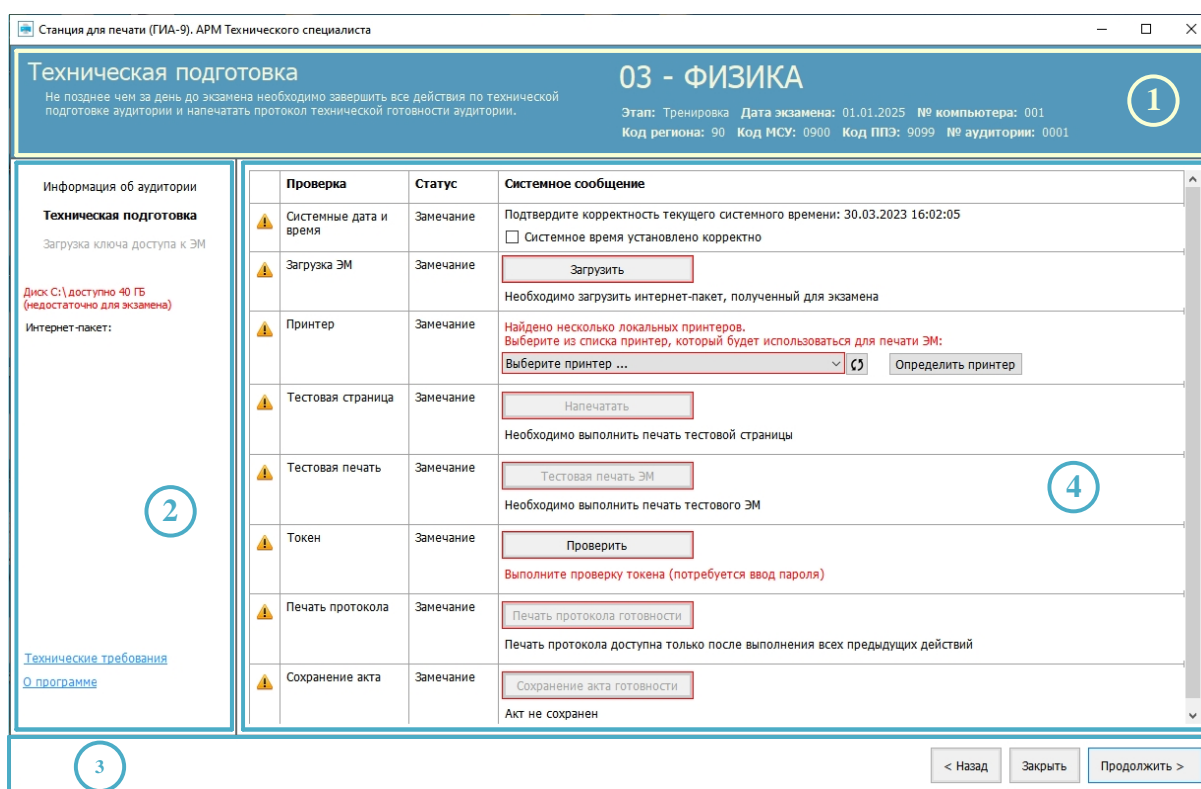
Станция для печати (ГИА-9). АРМ Технического специалиста

Техническая подготовка
Не позднее чем за день до экзамена необходимо завершить все действия по технической подготовке аудитории и напечатать протокол технической готовности аудитории.

03 - ФИЗИКА
Этап: Тренировка Дата экзамена: 01.01.2025 № компьютера: 001
Код региона: 90 Код МСУ: 0900 Код ППЭ: 9099 № аудитории: 0001

1

Информация об аудитории
Техническая подготовка
Загрузка ключа доступа к ЭМ

Диск C:\ доступно 40 ГБ (недостаточно для экзамена)
Интернет-пакет:

2

Технические требования
О программе

| | Проверка | Статус | Системное сообщение |
|---|---|---|---|
| ⚠ | Системные дата и время | Замечание | Подтвердите корректность текущего системного времени: 30.03.2023 16:02:05 ☐ Системное время установлено корректно |
| ⚠ | Загрузка ЭМ | Замечание | Загрузить Необходимо загрузить интернет-пакет, полученный для экзамена |
| ⚠ | Принтер | Замечание | Найдено несколько локальных принтеров. Выберите из списка принтер, который будет использоваться для печати ЭМ: Выберите принтер ... Определить принтер |
| ⚠ | Тестовая страница | Замечание | Напечатать Необходимо выполнить печать тестовой страницы |
| ⚠ | Тестовая печать | Замечание | Тестовая печать ЭМ Необходимо выполнить печать тестового ЭМ |
| ⚠ | Токен | Замечание | Проверить Выполните проверку токена (потребуется ввод пароля) |
| ⚠ | Печать протокола | Замечание | Печать протокола готовности Печать протокола доступна только после выполнения всех предыдущих действий |
| ⚠ | Сохранение акта | Замечание | Сохранение акта готовности Акт не сохранен |

4

3

< Назад
Закрыть
Продолжить >